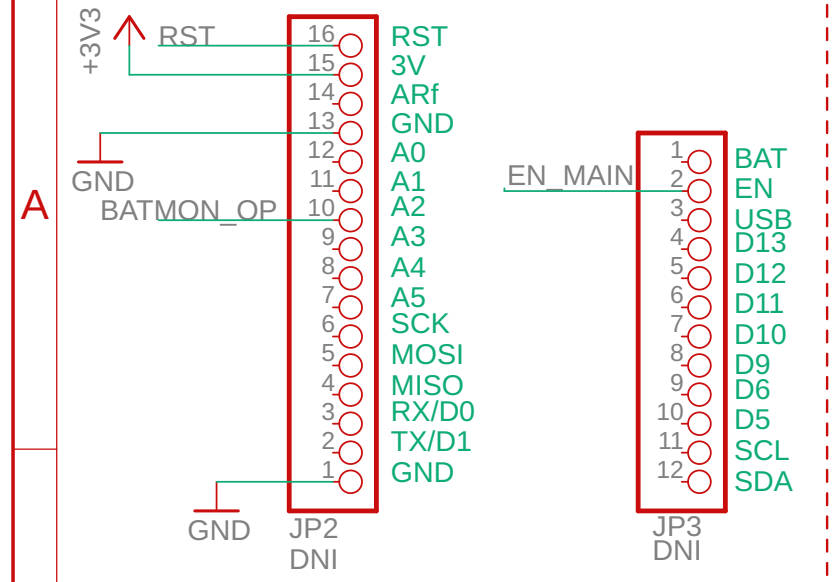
A

+3V3
RST
GND
BATMON_OP
GND

16 RST
15 3V
14 ARf
13 GND
12 A0
11 A1
10 A2
9 A3
8 A4
7 A5
6 SCK
5 MOSI
4 MISO
3 RX/D0
2 TX/D1
1 GND

JP2
DNI

EN_MAIN

1 BAT
2 EN
3 USB
4 D13
5 D12
6 D11
7 D10
8 D9
9 D6
10 D5
11 SCL
12 SDA

JP3
DNI